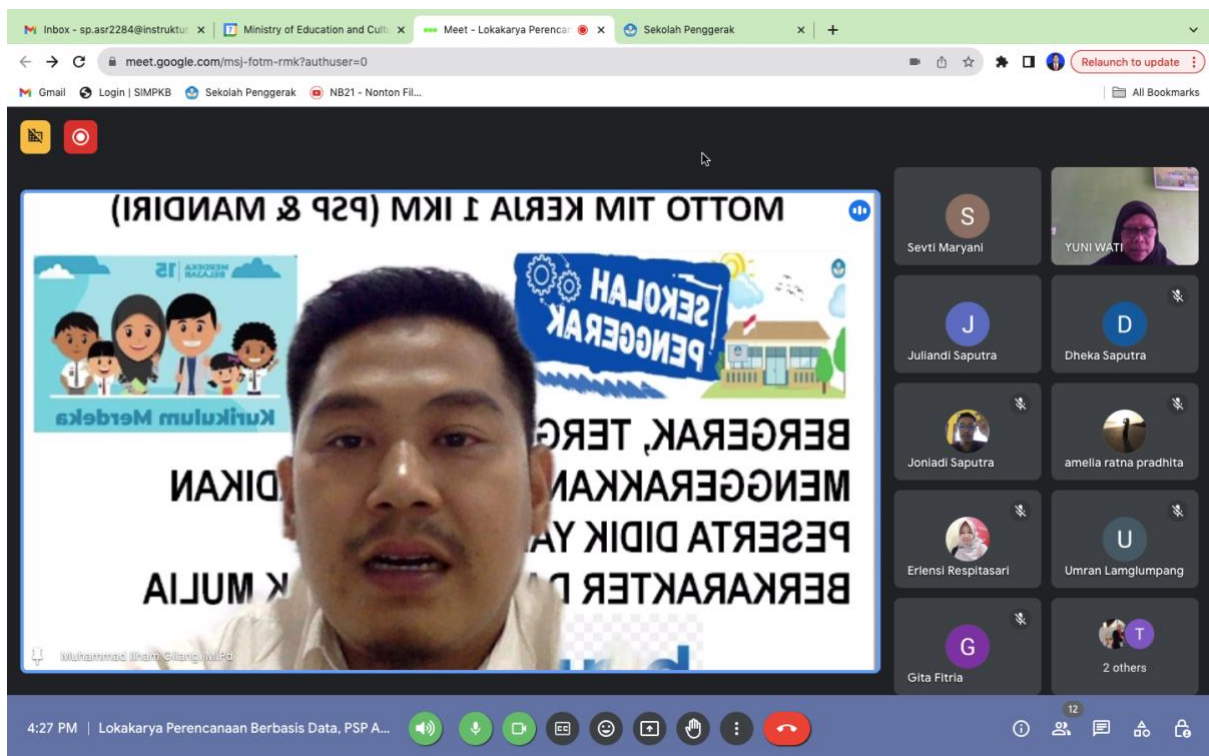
Inbox - sp.asr2284@instruktur
Ministry of Education and Cult
Meet - Lokakarya Perencar
Sekolah Penggerak

meet.google.com/msj-fotm-rmk?authuser=0

Relaunch to update

Gmail Login | SIMPKB Sekolah Penggerak NB21 - Nonton Fil...

All Bookmarks

MOTTO TIM KERJA 1 IKM (PSP & MANDIRI)

MERDEKA BELAJAR 15

Kurikulum Merdeka

SEKOLAH PENGGERAK

BERGERAK, TERG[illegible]

MENGGERAKKAN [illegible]DIKAN

PESERTA DIDIK YA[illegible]

BERKARAKTER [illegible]K MULIA

Muhammad Ilham Gilang, M.Pd

Sevti Maryani
YUNI WATI
Juliandi Saputra
Dheka Saputra
Joniadi Saputra
amelia ratna pradhita
Erlensi Respitasari
Umran Lamglumpang
Gita Fitria
2 others

4:27 PM | Lokakarya Perencanaan Berbasis Data, PSP A...

12